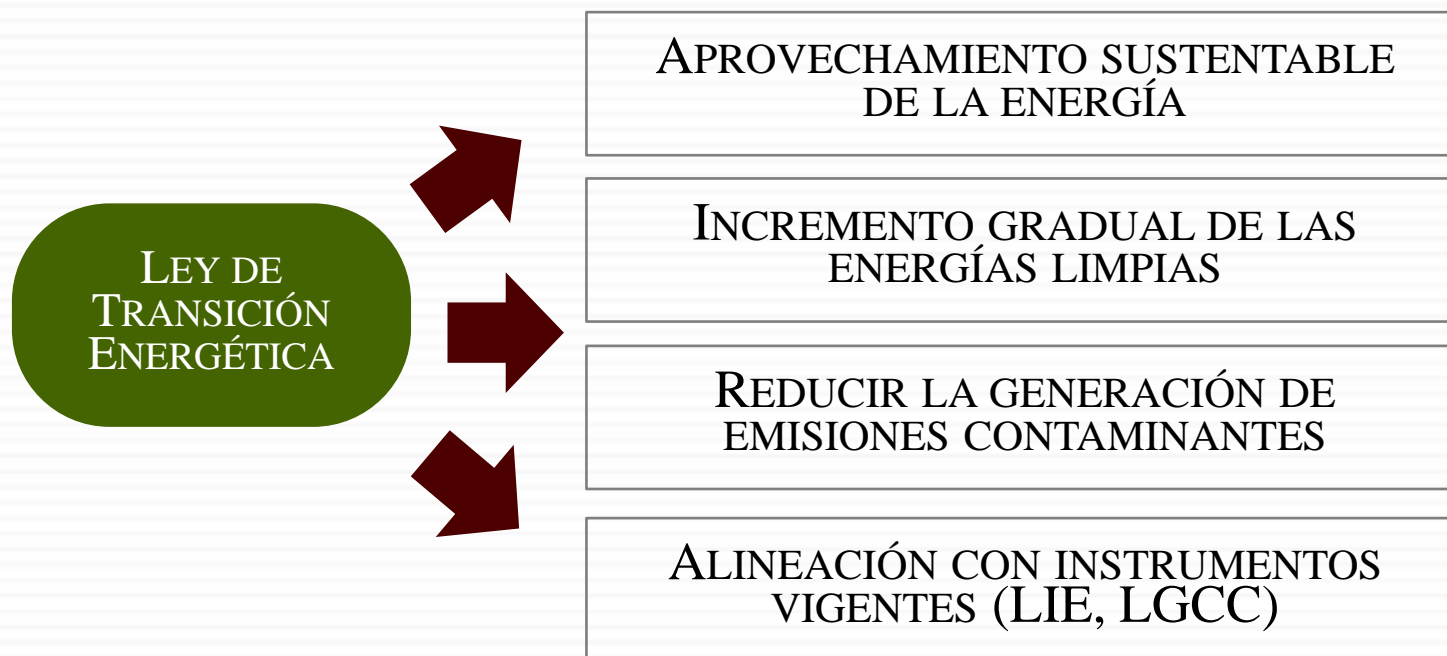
Ley de Transición Energética

Aprovechamiento sustentable de la energía

Incremento gradual de las energías limpias

Reducir la generación de emisiones contaminantes

Alineación con instrumentos vigentes (LIE, LGCC)